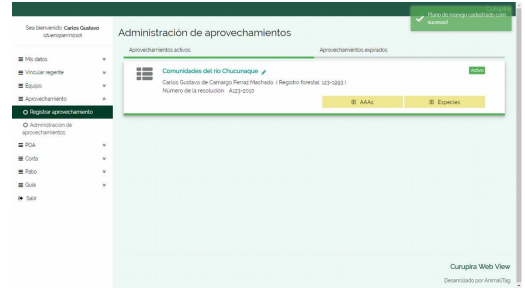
Sea bienvenido, Carlos Gustavo (duenoperrrooo)

Mis datos
Vincular regente
Equipo
Aprovechamiento
Registrar aprovechamiento
Administración de aprovechamientos
POA
Corta
Patio
Guía
Salir

Administración de aprovechamientos

Plano de manejo cadastrado com sucesso!

Aprovechamientos activos
Aprovechamientos expirados

Comunidades del rio Chucunaque
Activo
Carlos Gustavo de Camargo Ferraz Machado ( Registro forestal: 123-1993 )
Número de la resolución: A123-2010
AAAs
Especies

Curupira Web View
Desarollado por AnimalTag